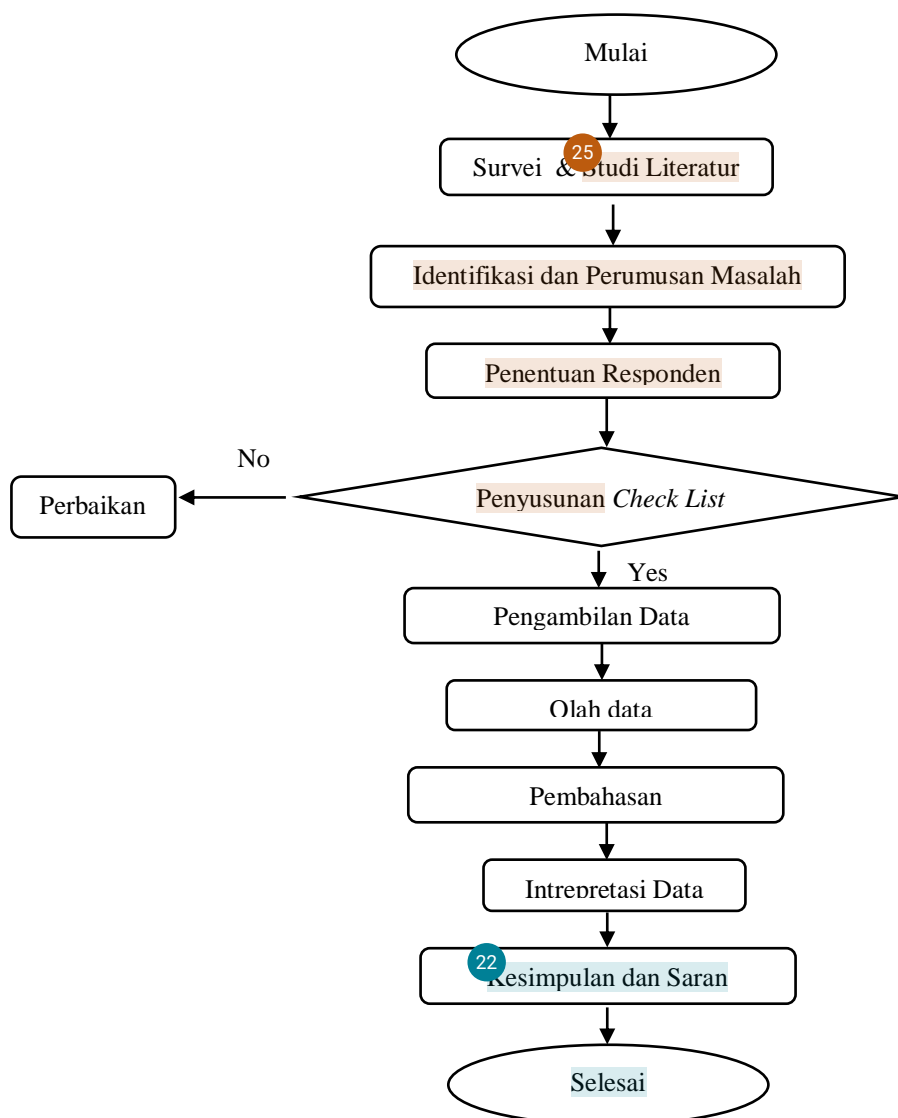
Mulai

25

Survei & Studi Literatur

Identifikasi dan Perumusan Masalah

Penentuan Responden

No

Perbaikan

Penyusunan *Check List*

Yes

Pengambilan Data

Olah data

Pembahasan

Intrepretasi Data

22

Kesimpulan dan Saran

Selesai